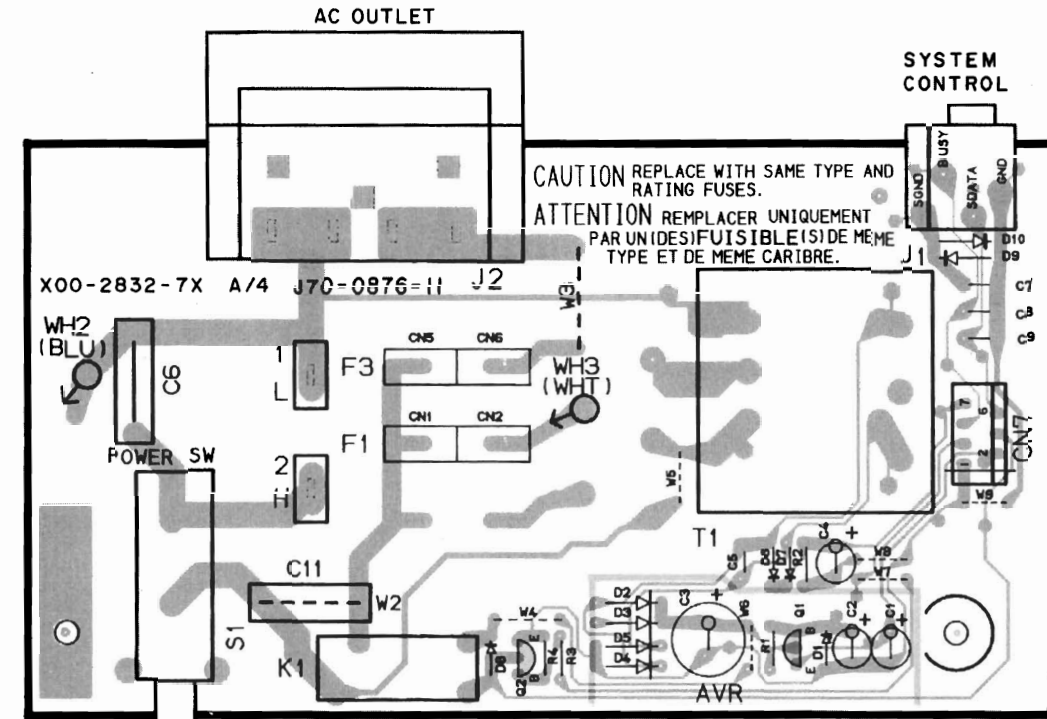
AC OUTLET

SYSTEM CONTROL

SGND BUSY SDATA GND

CAUTION REPLACE WITH SAME TYPE AND RATING FUSES.
ATTENTION REMPLACER UNIQUEMENT PAR UN(DES)FUISIBLE(S)DE MEME TYPE ET DE MEME CARIBRE.

X00-2832-7X A/4 J70-0876-11 J2

J1 D10 D9 C7 C8 C9

WH2 (BLU) C6

1 L F3 CN5 CN6 W3 WH3 (WHT)

CN1 CN2 F1

2 H

POWER SW

CN7 7 6 2 1 W8

W5

T1 C5 D8 D7 R2 C4 W9 W7

C11 W2

S1 K1 W4 D6 E B R4 R3 Q2 D2 D3 D5 D4 C3 W6 R1 E D1 Q1 B C2 C1

AVR